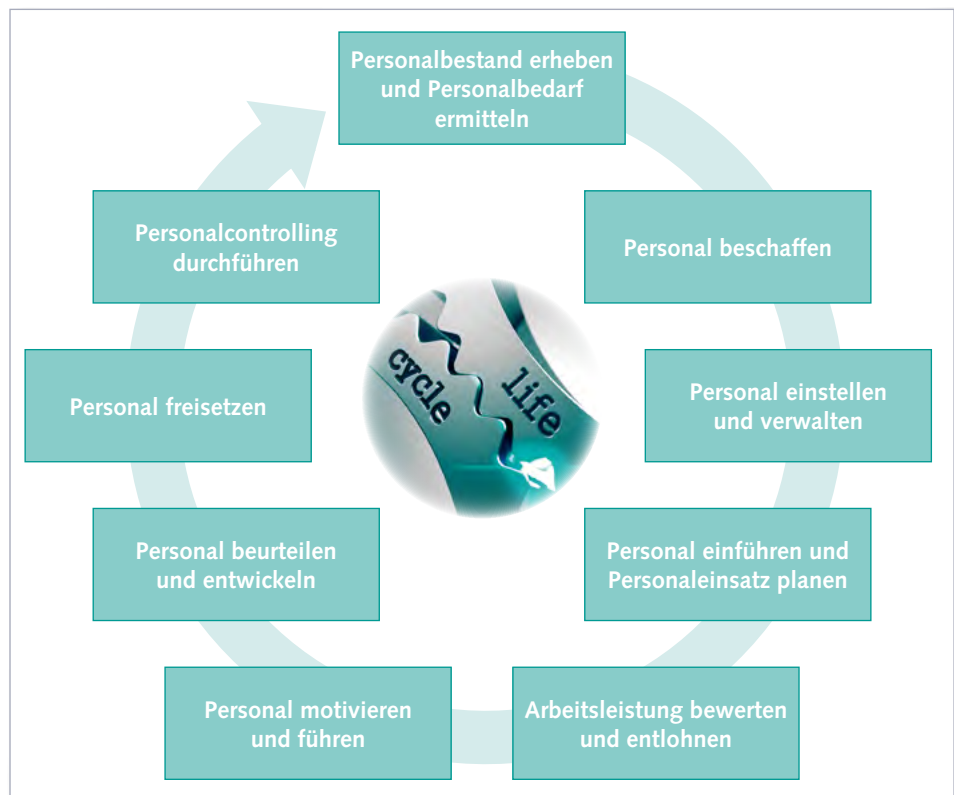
Personalbestand erheben und Personalbedarf ermitteln

Personal beschaffen

Personal einstellen und verwalten

Personal einführen und Personaleinsatz planen

Arbeitsleistung bewerten und entlohnen

Personal motivieren und führen

Personal beurteilen und entwickeln

Personal freisetzen

Personalcontrolling durchführen

cycle life